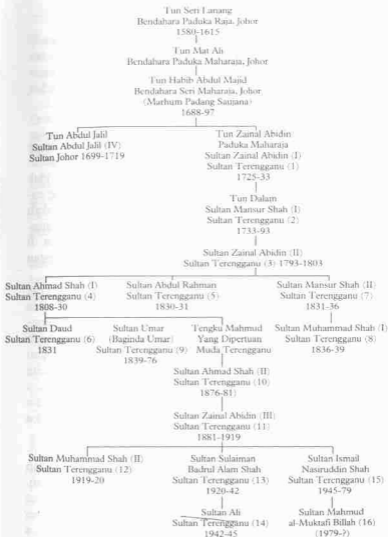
Tun Seri Lanang
Bendahara Paduka Raja, Johor
1580-1615

Tun Mat Ali
Bendahara Paduka Maharaja, Johor

Tun Habib Abdul Majid
Bendahara Seri Maharaja, Johor
(Marhum Padang Saujana)
1688-97

Tun Abdul Jalil
Sultan Abdul Jalil (IV)
Sultan Johor 1699-1719

Tun Zainal Abidin
Paduka Maharaja
Sultan Zainal Abidin (I)
Sultan Terengganu (1)
1725-33

Tun Dalam
Sultan Mansur Shah (I)
Sultan Terengganu (2)
1733-93

Sultan Zainal Abidin (II)
Sultan Terengganu (3) 1793-1803

Sultan Ahmad Shah (I)
Sultan Terengganu (4)
1808-30

Sultan Abdul Rahman
Sultan Terengganu (5)
1830-31

Sultan Mansur Shah (II)
Sultan Terengganu (7)
1831-36

Sultan Daud
Sultan Terengganu (6)
1831

Sultan Umar
(Baginda Umar)
Sultan Terengganu (9)
1839-76

Tengku Mahmud
Yang Dipertuan
Muda Terengganu

Sultan Muhammad Shah (I)
Sultan Terengganu (8)
1836-39

Sultan Ahmad Shah (II)
Sultan Terengganu (10)
1876-81

Sultan Zainal Abidin (III)
Sultan Terengganu (11)
1881-1919

Sultan Muhammad Shah (II)
Sultan Terengganu (12)
1919-20

Sultan Sulaiman
Badrul Alam Shah
Sultan Terengganu (13)
1920-42

Sultan Ismail
Nasiruddin Shah
Sultan Terengganu (15)
1945-79

Sultan Ali
Sultan Terengganu (14)
1942-45

Sultan Mahmud
al-Muktafi Billah (16)
(1979-?)